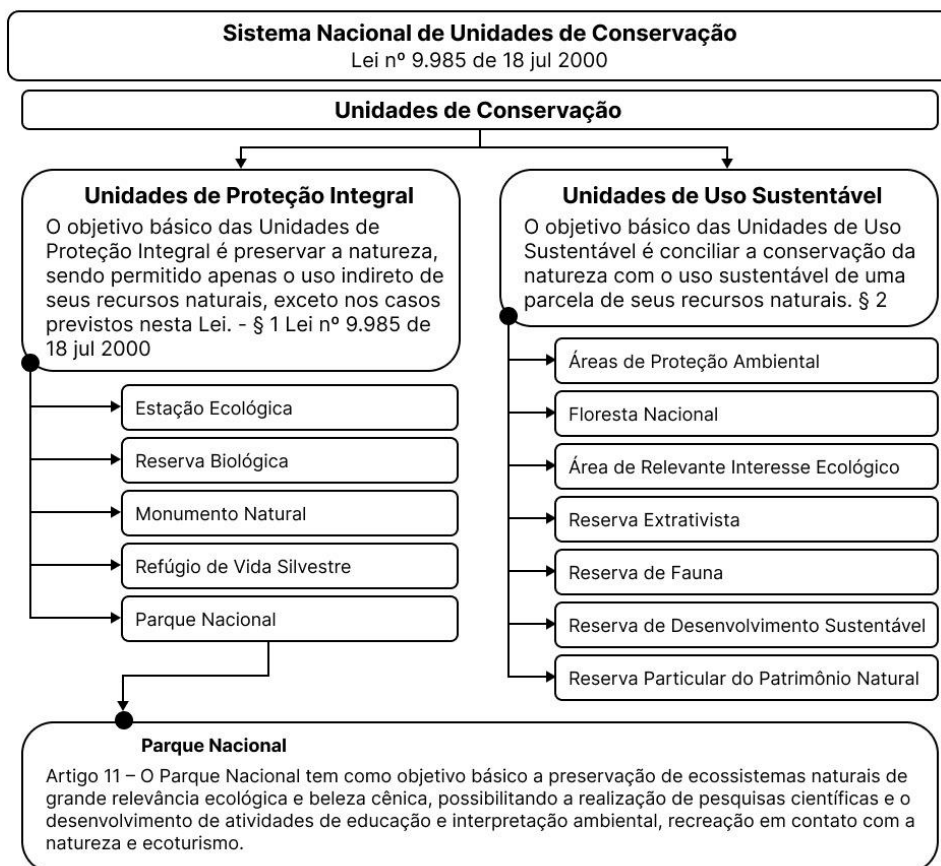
Sistema Nacional de Unidades de Conservação
Lei nº 9.985 de 18 jul 2000

Unidades de Conservação

Unidades de Proteção Integral
O objetivo básico das Unidades de Proteção Integral é preservar a natureza, sendo permitido apenas o uso indireto de seus recursos naturais, exceto nos casos previstos nesta Lei. - § 1 Lei nº 9.985 de 18 jul 2000

Estação Ecológica

Reserva Biológica

Monumento Natural

Refúgio de Vida Silvestre

Parque Nacional

Unidades de Uso Sustentável
O objetivo básico das Unidades de Uso Sustentável é conciliar a conservação da natureza com o uso sustentável de uma parcela de seus recursos naturais. § 2

Áreas de Proteção Ambiental

Floresta Nacional

Área de Relevante Interesse Ecológico

Reserva Extrativista

Reserva de Fauna

Reserva de Desenvolvimento Sustentável

Reserva Particular do Patrimônio Natural

Parque Nacional
Artigo 11 – O Parque Nacional tem como objetivo básico a preservação de ecossistemas naturais de grande relevância ecológica e beleza cênica, possibilitando a realização de pesquisas científicas e o desenvolvimento de atividades de educação e interpretação ambiental, recreação em contato com a natureza e ecoturismo.